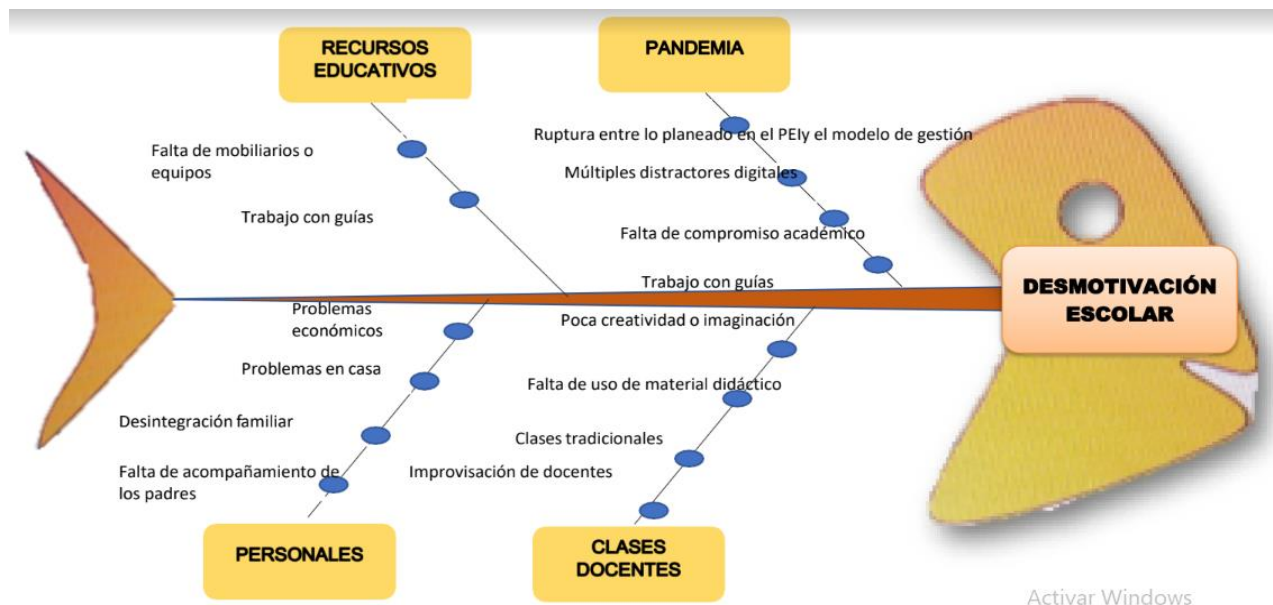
RECURSOS EDUCATIVOS

PANDEMIA

Falta de mobiliarios o equipos

Trabajo con guías

Ruptura entre lo planeado en el PEIy el modelo de gestión

Múltiples distractores digitales

Falta de compromiso académico

Trabajo con guías

DESMOTIVACIÓN ESCOLAR

Problemas económicos

Problemas en casa

Desintegración familiar

Falta de acompañamiento de los padres

Poca creatividad o imaginación

Falta de uso de material didáctico

Clases tradicionales

Improvisación de docentes

PERSONALES

CLASES DOCENTES

Activar Windows